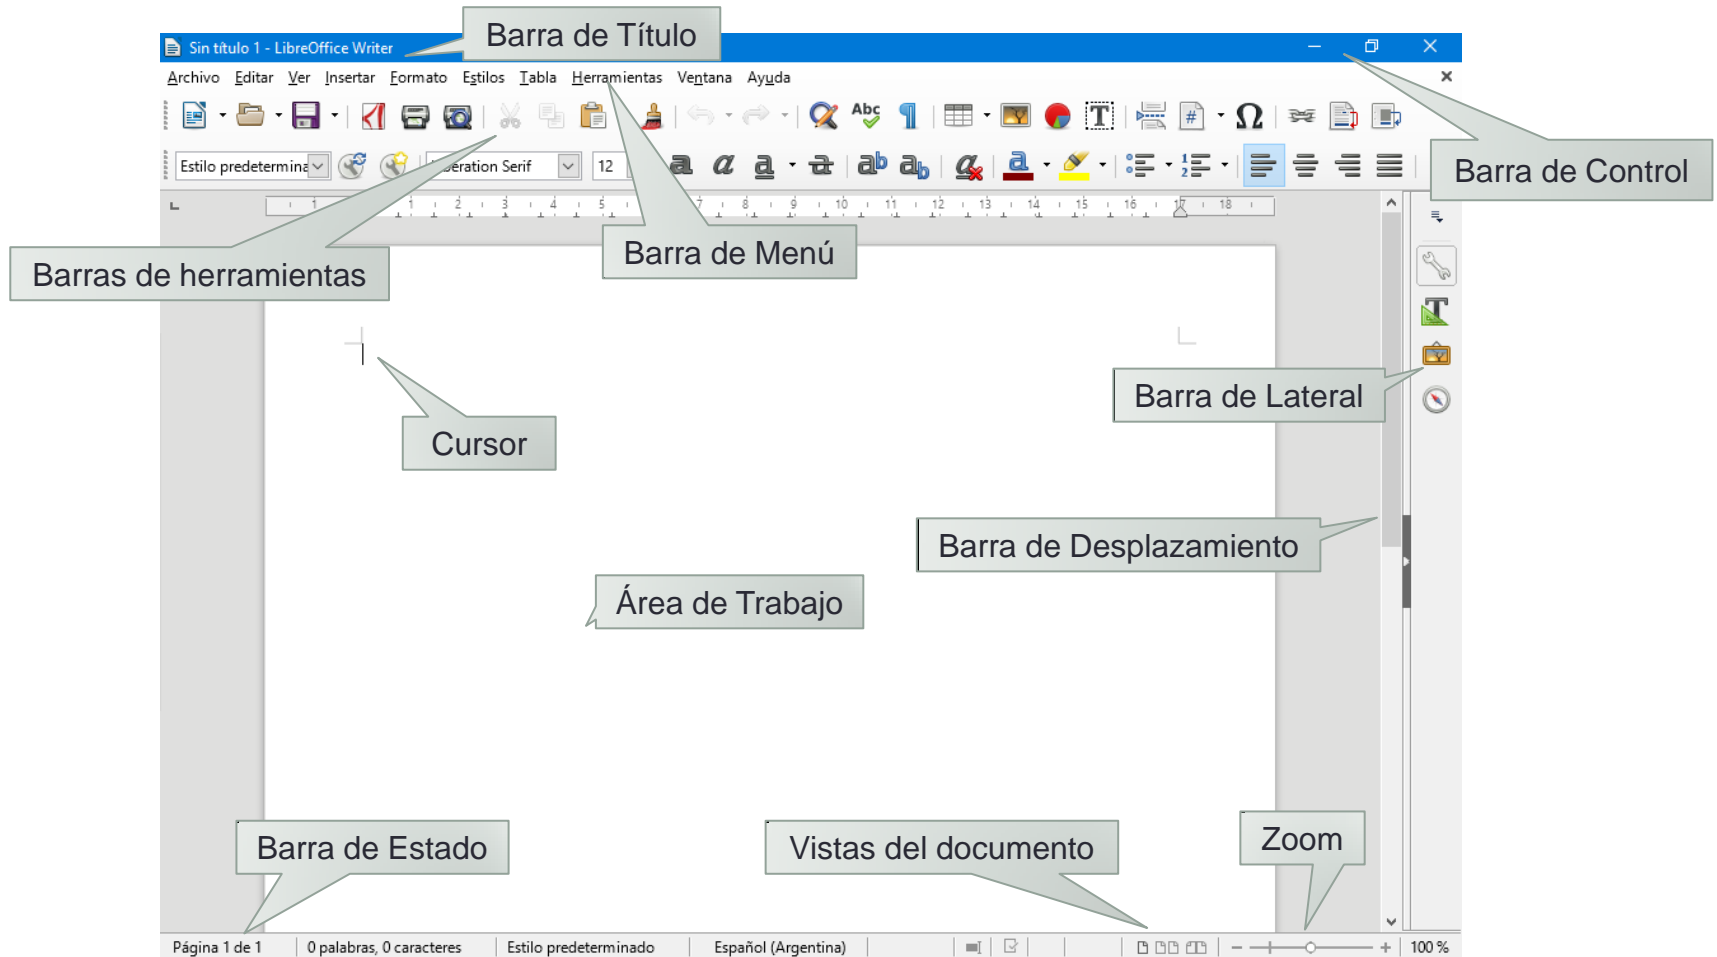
Sin título 1 - LibreOffice Writer

Barra de Título

Archivo Editar Ver Insertar Formato Estilos Tabla Herramientas Ventana Ayuda

Estilo predetermina

eration Serif

12

Barra de Control

Barras de herramientas

Barra de Menú

Cursor

Barra de Lateral

Barra de Desplazamiento

Área de Trabajo

Barra de Estado

Vistas del documento

Zoom

Página 1 de 1 | 0 palabras, 0 caracteres | Estilo predeterminado | Español (Argentina) | 100 %